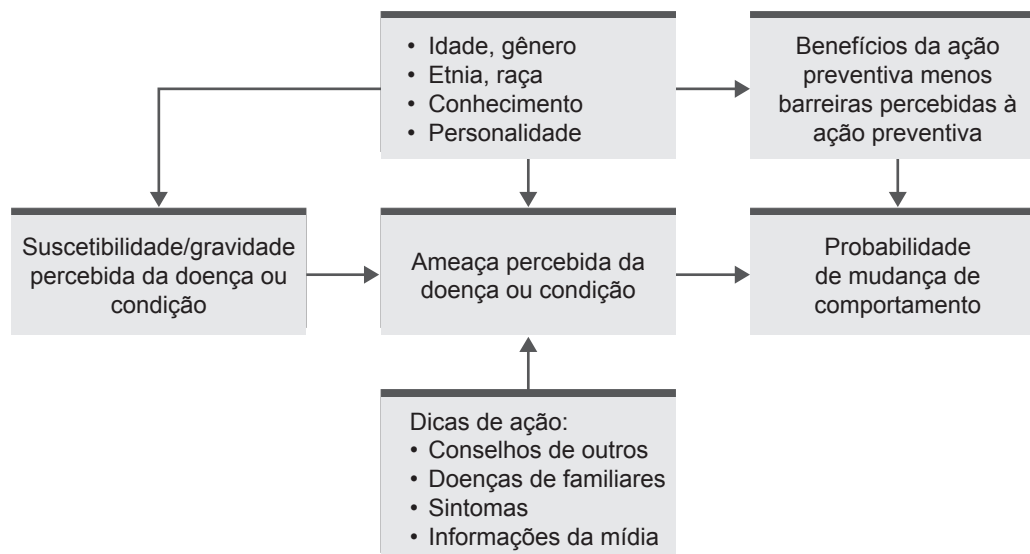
• Idade, gênero
• Etnia, raça
• Conhecimento
• Personalidade

Benefícios da ação preventiva menos barreiras percebidas à ação preventiva

Suscetibilidade/gravidade percebida da doença ou condição

Ameaça percebida da doença ou condição

Probabilidade de mudança de comportamento

Dicas de ação:
• Conselhos de outros
• Doenças de familiares
• Sintomas
• Informações da mídia